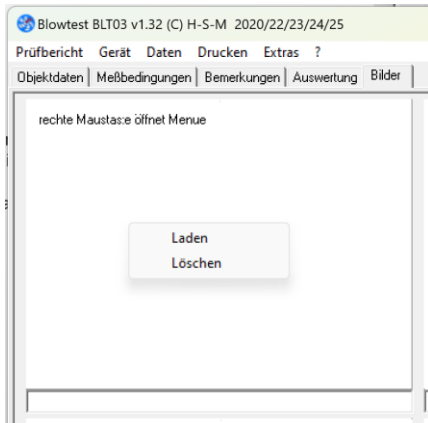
Blowtest BLT03 v1.32 (C) H-S-M 2020/22/23/24/25

Prüfbericht Gerät Daten Drucken Extras ?

Objektdaten | Meßbedingungen | Bemerkungen | Auswertung | Bilder

rechte Maustas:e öffnet Menue

Laden
Löschen